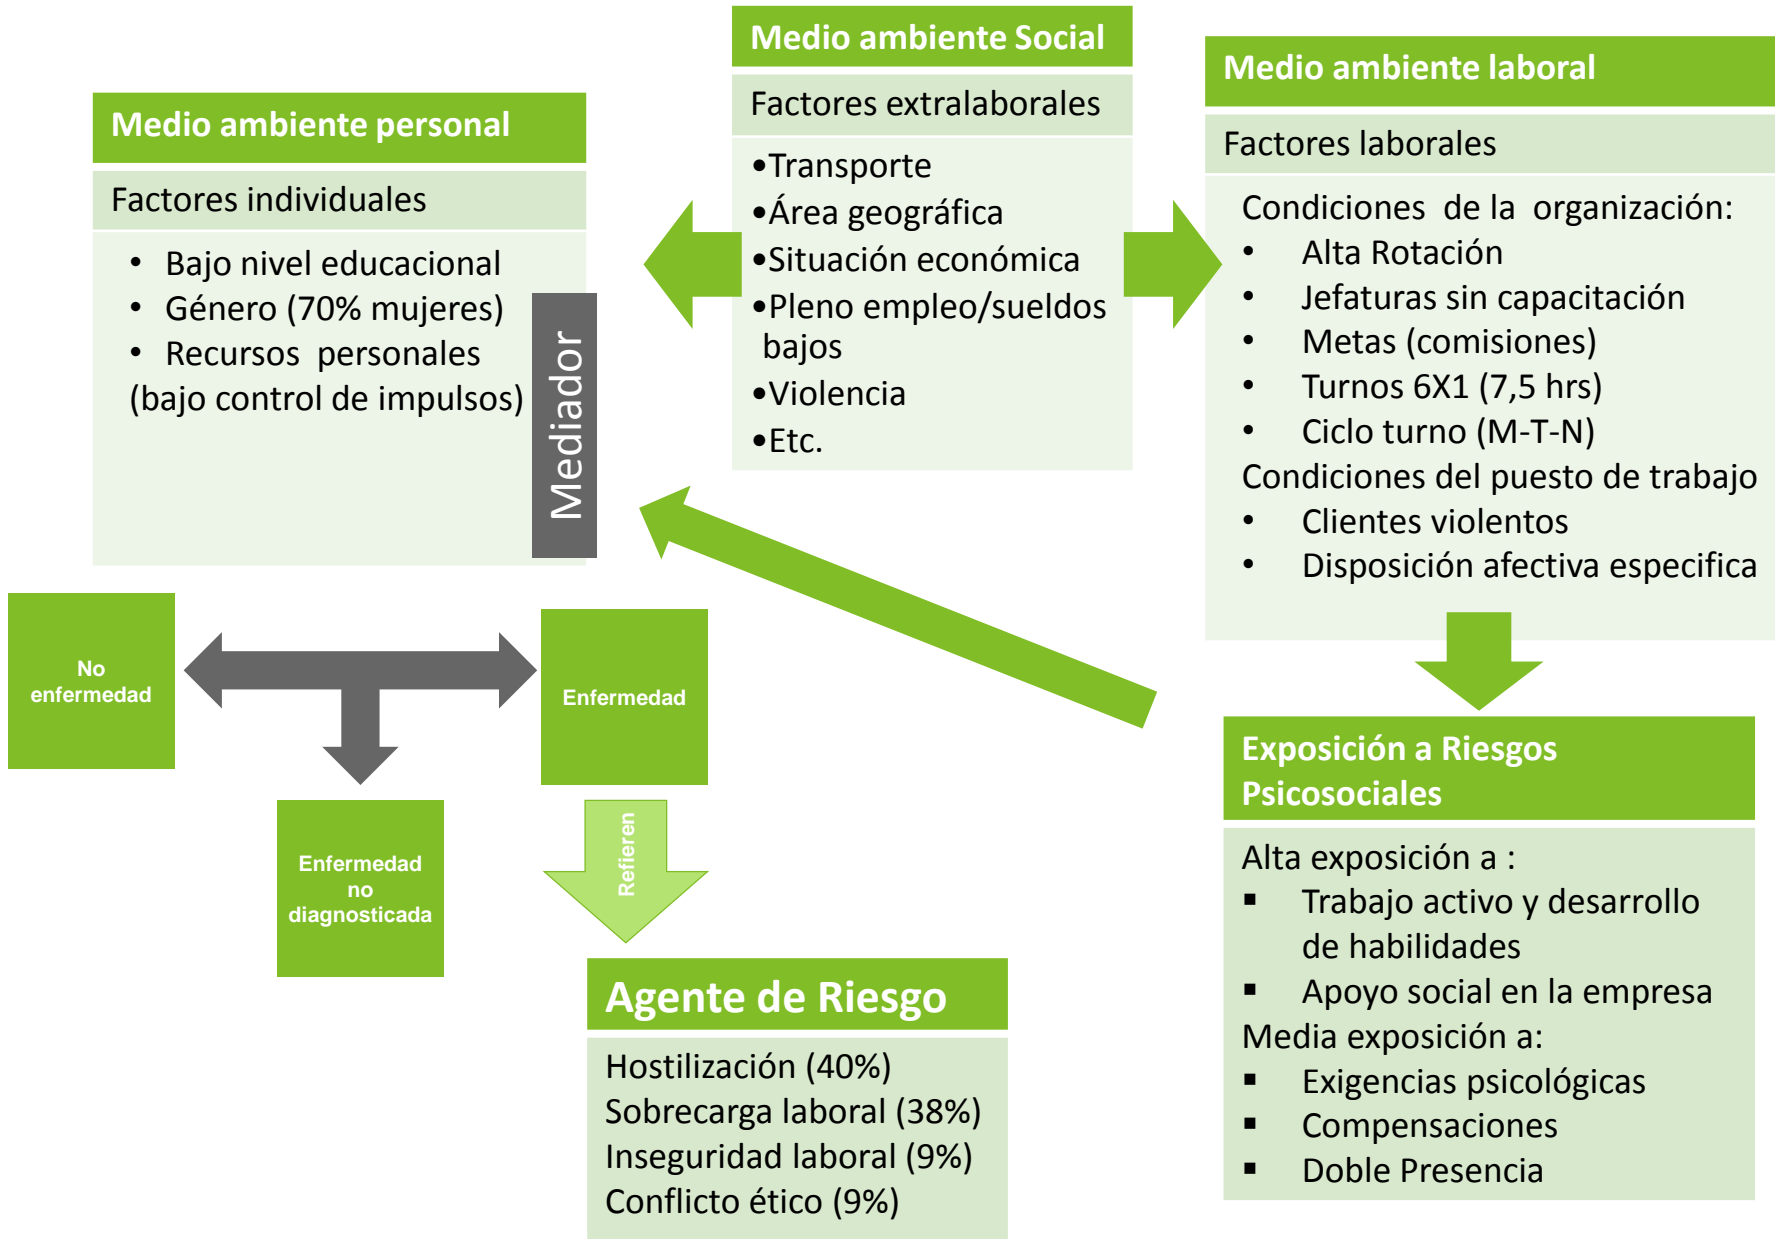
Medio ambiente Social

Factores extralaborales

•Transporte
•Área geográfica
•Situación económica
•Pleno empleo/sueldos bajos
•Violencia
•Etc.

Medio ambiente personal

Factores individuales

• Bajo nivel educacional
• Género (70% mujeres)
• Recursos personales (bajo control de impulsos)

Mediador

Medio ambiente laboral

Factores laborales

Condiciones de la organización:
• Alta Rotación
• Jefaturas sin capacitación
• Metas (comisiones)
• Turnos 6X1 (7,5 hrs)
• Ciclo turno (M-T-N)
Condiciones del puesto de trabajo
• Clientes violentos
• Disposición afectiva especifica

No enfermedad

Enfermedad

Enfermedad no diagnosticada

Refieren

Agente de Riesgo

Hostilización (40%)
Sobrecarga laboral (38%)
Inseguridad laboral (9%)
Conflicto ético (9%)

Exposición a Riesgos Psicosociales

Alta exposición a :
▪ Trabajo activo y desarrollo de habilidades
▪ Apoyo social en la empresa
Media exposición a:
▪ Exigencias psicológicas
▪ Compensaciones
▪ Doble Presencia